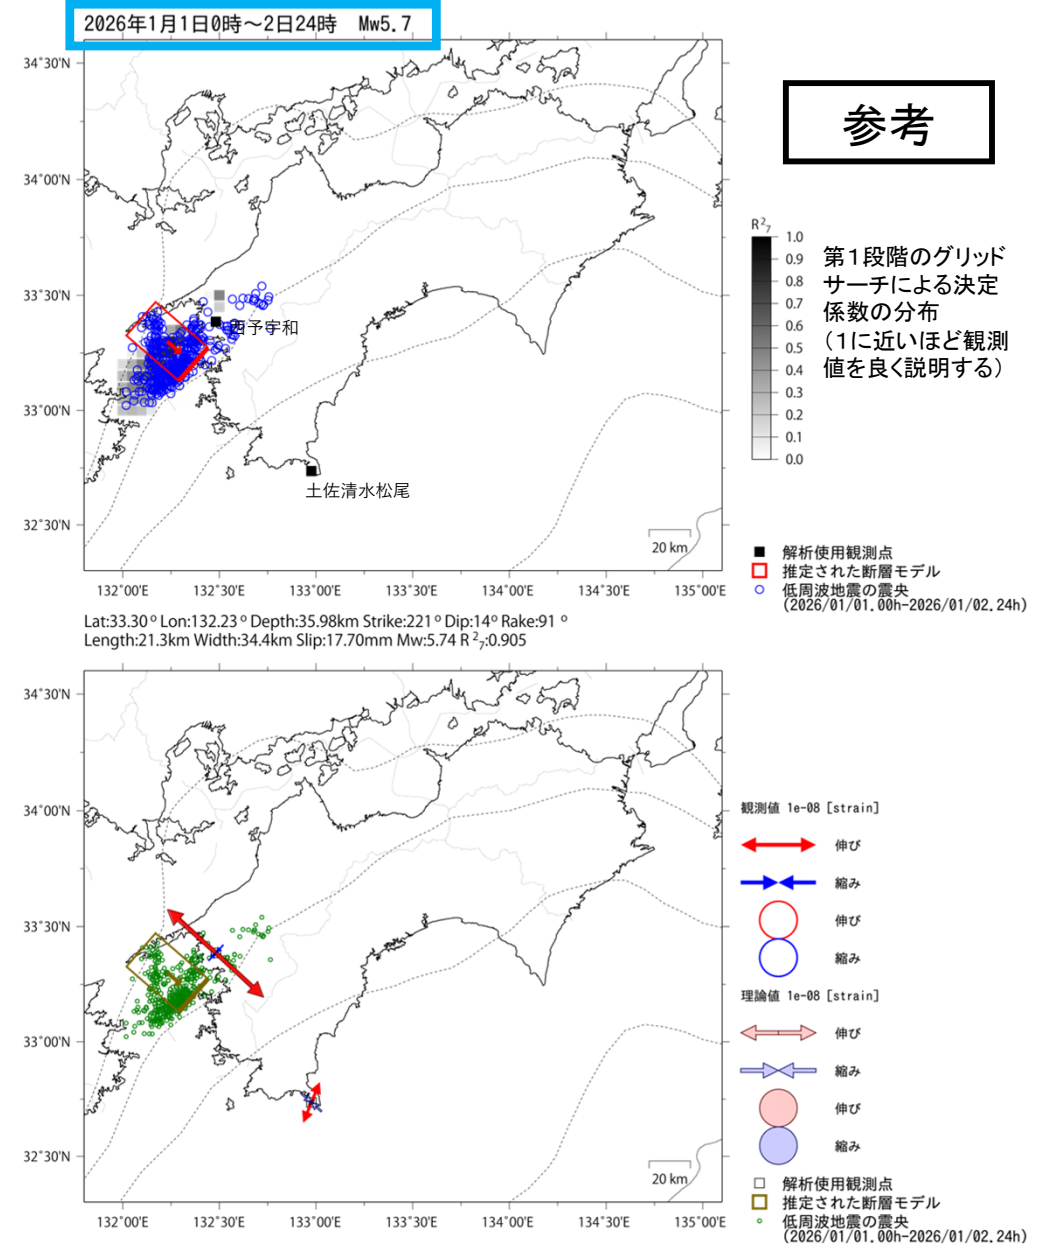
2026年1月1日0時～2日24時　Mw5.7

参考

34°30'N
34°00'N
33°30'N
33°00'N
32°30'N

西予宇和
土佐清水松尾
20 km

132°00'E　132°30'E　133°00'E　133°30'E　134°00'E　134°30'E　135°00'E

$R^2_7$
1.0
0.9
0.8
0.7
0.6
0.5
0.4
0.3
0.2
0.1
0.0

第１段階のグリッドサーチによる決定係数の分布
（1に近いほど観測値を良く説明する）

解析使用観測点
推定された断層モデル
低周波地震の震央
(2026/01/01.00h-2026/01/02.24h)

Lat:33.30° Lon:132.23° Depth:35.98km Strike:221° Dip:14° Rake:91°
Length:21.3km Width:34.4km Slip:17.70mm Mw:5.74 $R^2_7$:0.905

34°30'N
34°00'N
33°30'N
33°00'N
32°30'N

20 km

132°00'E　132°30'E　133°00'E　133°30'E　134°00'E　134°30'E　135°00'E

観測値 1e-08 [strain]
伸び
縮み
伸び
縮み
理論値 1e-08 [strain]
伸び
縮み
伸び
縮み

解析使用観測点
推定された断層モデル
低周波地震の震央
(2026/01/01.00h-2026/01/02.24h)